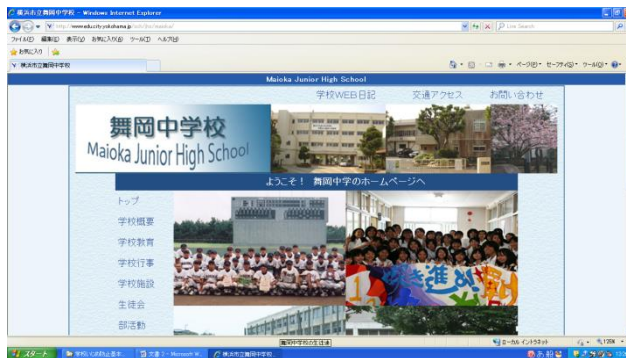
横浜市立舞岡中学校 - Windows Internet Explorer

http://www.edu.city.yokohama.jp/sch/jhs/maioka/

Live Search

ファイル(F) 編集(E) 表示(V) お気に入り(A) ツール(T) ヘルプ(H)

お気に入り

横浜市立舞岡中学校

ページ(P) セーフティ(S) ツール(O)

Maioka Junior High School

学校WEB日記 交通アクセス お問い合わせ

舞岡中学校
Maioka Junior High School

ようこそ！ 舞岡中学のホームページへ

トップ
学校概要
学校教育
学校行事
学校施設
生徒会
部活動

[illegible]進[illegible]

舞岡中学校の生徒会

ローカル イントラネット

125%

スタート

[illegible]

文書 1 - Microsoft W...

横浜市立舞岡中学校...